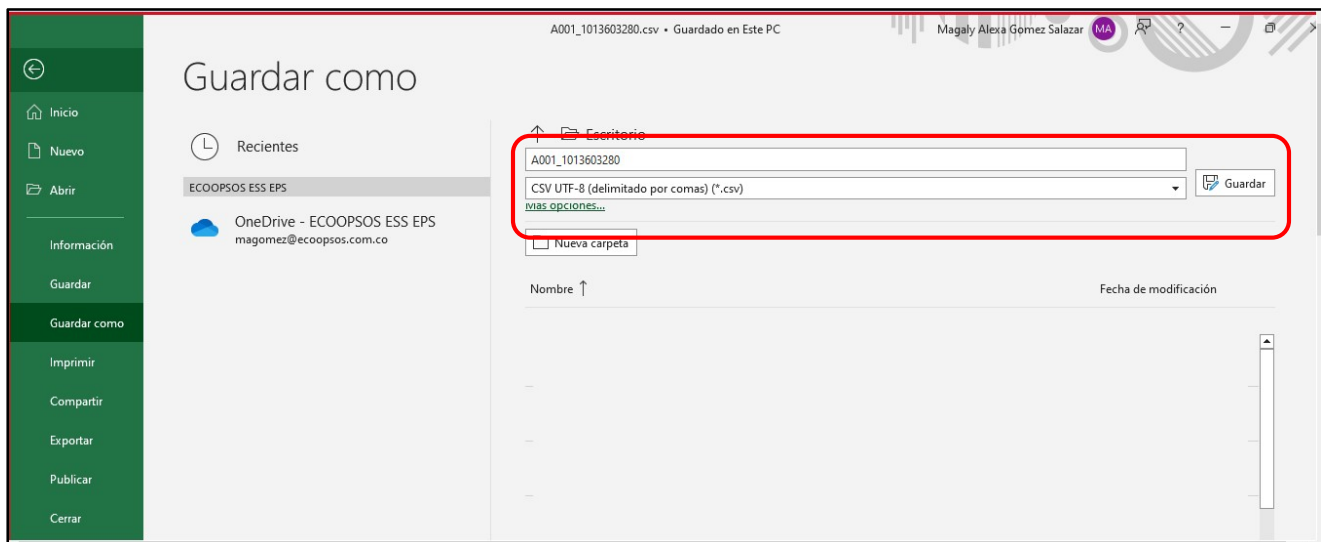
A001_1013603280.csv • Guardado en Este PC

Magaly Alexa Gomez Salazar MA

?

Inicio

Nuevo

Abrir

Información

Guardar

Guardar como

Imprimir

Compartir

Exportar

Publicar

Cerrar

Guardar como

Recientes

ECOOPSOS ESS EPS

OneDrive - ECOOPSOS ESS EPS
magomez@ecoopsos.com.co

Escritorio

A001_1013603280

CSV UTF-8 (delimitado por comas) (*.csv)

Guardar

Más opciones...

Nueva carpeta

Nombre ↑

Fecha de modificación